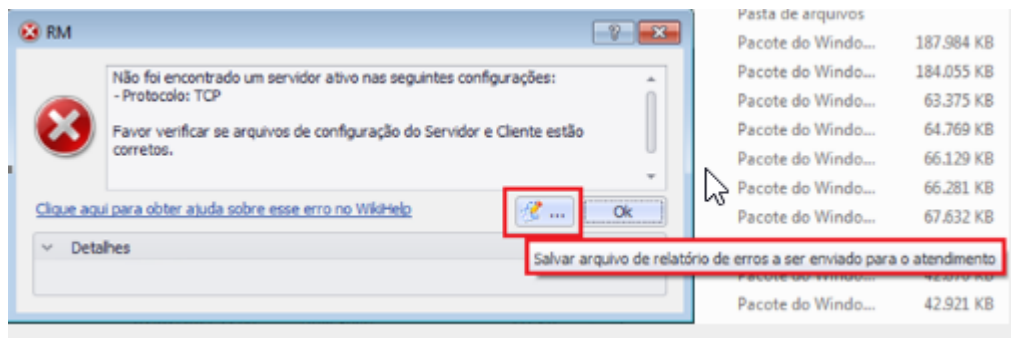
RM

?

Não foi encontrado um servidor ativo nas seguintes configurações:
- Protocolo: TCP

Favor verificar se arquivos de configuração do Servidor e Cliente estão corretos.

Clique aqui para obter ajuda sobre esse erro no WikiHelp

...

Ok

Detalhes

Salvar arquivo de relatório de erros a ser enviado para o atendimento

| | |
|---|---|
| Pasta de arquivos | |
| Pacote do Windo... | 187.984 KB |
| Pacote do Windo... | 184.055 KB |
| Pacote do Windo... | 63.375 KB |
| Pacote do Windo... | 64.769 KB |
| Pacote do Windo... | 66.129 KB |
| Pacote do Windo... | 66.281 KB |
| Pacote do Windo... | 67.632 KB |
| Pacote do Windo... | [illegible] KB |
| Pacote do Windo... | 42.921 KB |